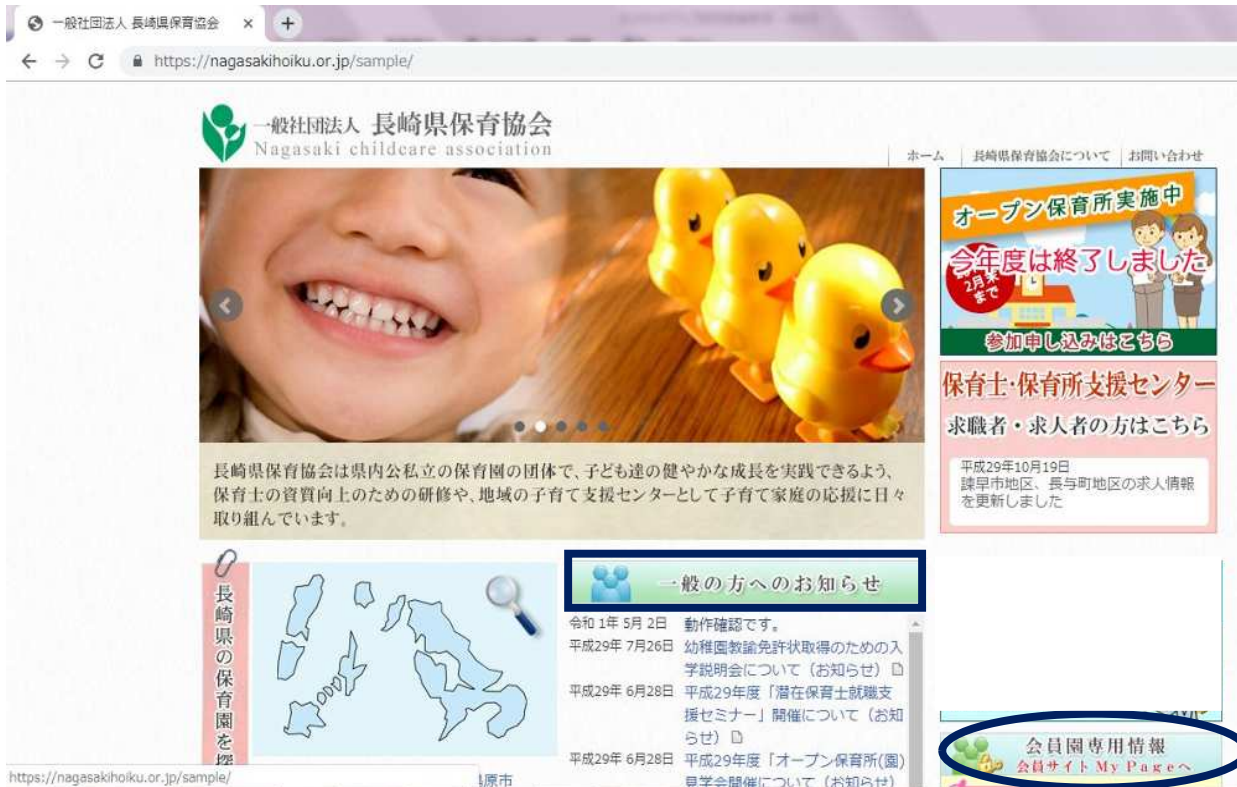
一般社団法人 長崎県保育協会 ×

https://nagasakihoiku.or.jp/sample/

一般社団法人 長崎県保育協会
Nagasaki childcare association

ホーム | 長崎県保育協会について | お問い合わせ

オープン保育所実施中
今年度は終了しました
2月末まで
参加申し込みはこちら

保育士・保育所支援センター
求職者・求人者の方はこちら
平成29年10月19日
諫早市地区、長与町地区の求人情報を更新しました

長崎県保育協会は県内公私立の保育園の団体で、子ども達の健やかな成長を実践できるよう、保育士の資質向上のための研修や、地域の子育て支援センターとして子育て家庭の応援に日々取り組んでいます。

長崎県の保育園を探

一般の方へのお知らせ

令和 1年 5月 2日 動作確認です。
平成29年 7月26日 幼稚園教諭免許状取得のための入学説明会について（お知らせ）
平成29年 6月28日 平成29年度「潜在保育士就職支援セミナー」開催について（お知らせ）
平成29年 6月28日 平成29年度「オープン保育所(園)見学会開催について（お知らせ）

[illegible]原市

会員園専用情報
会員サイト My Pageへ

https://nagasakihoiku.or.jp/sample/